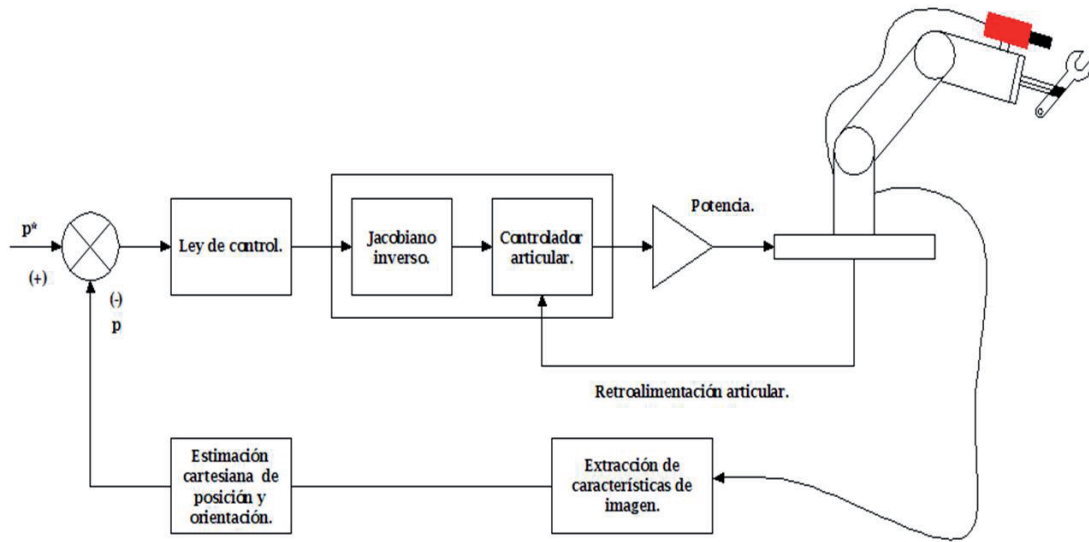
p*

(+)

(-)
p

Ley de control.

Jacobiano inverso.

Controlador articular.

Potencia.

Retroalimentación articular.

Estimación cartesiana de posición y orientación.

Extracción de características de imagen.